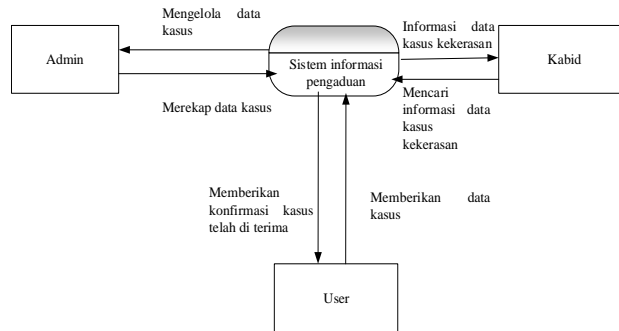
Mengelola data kasus

Informasi data kasus kekerasan

Admin

Sistem informasi pengaduan

Kabid

Merekap data kasus

Mencari informasi data kasus kekerasan

Memberikan konfirmasi kasus telah di terima

Memberikan data kasus

User